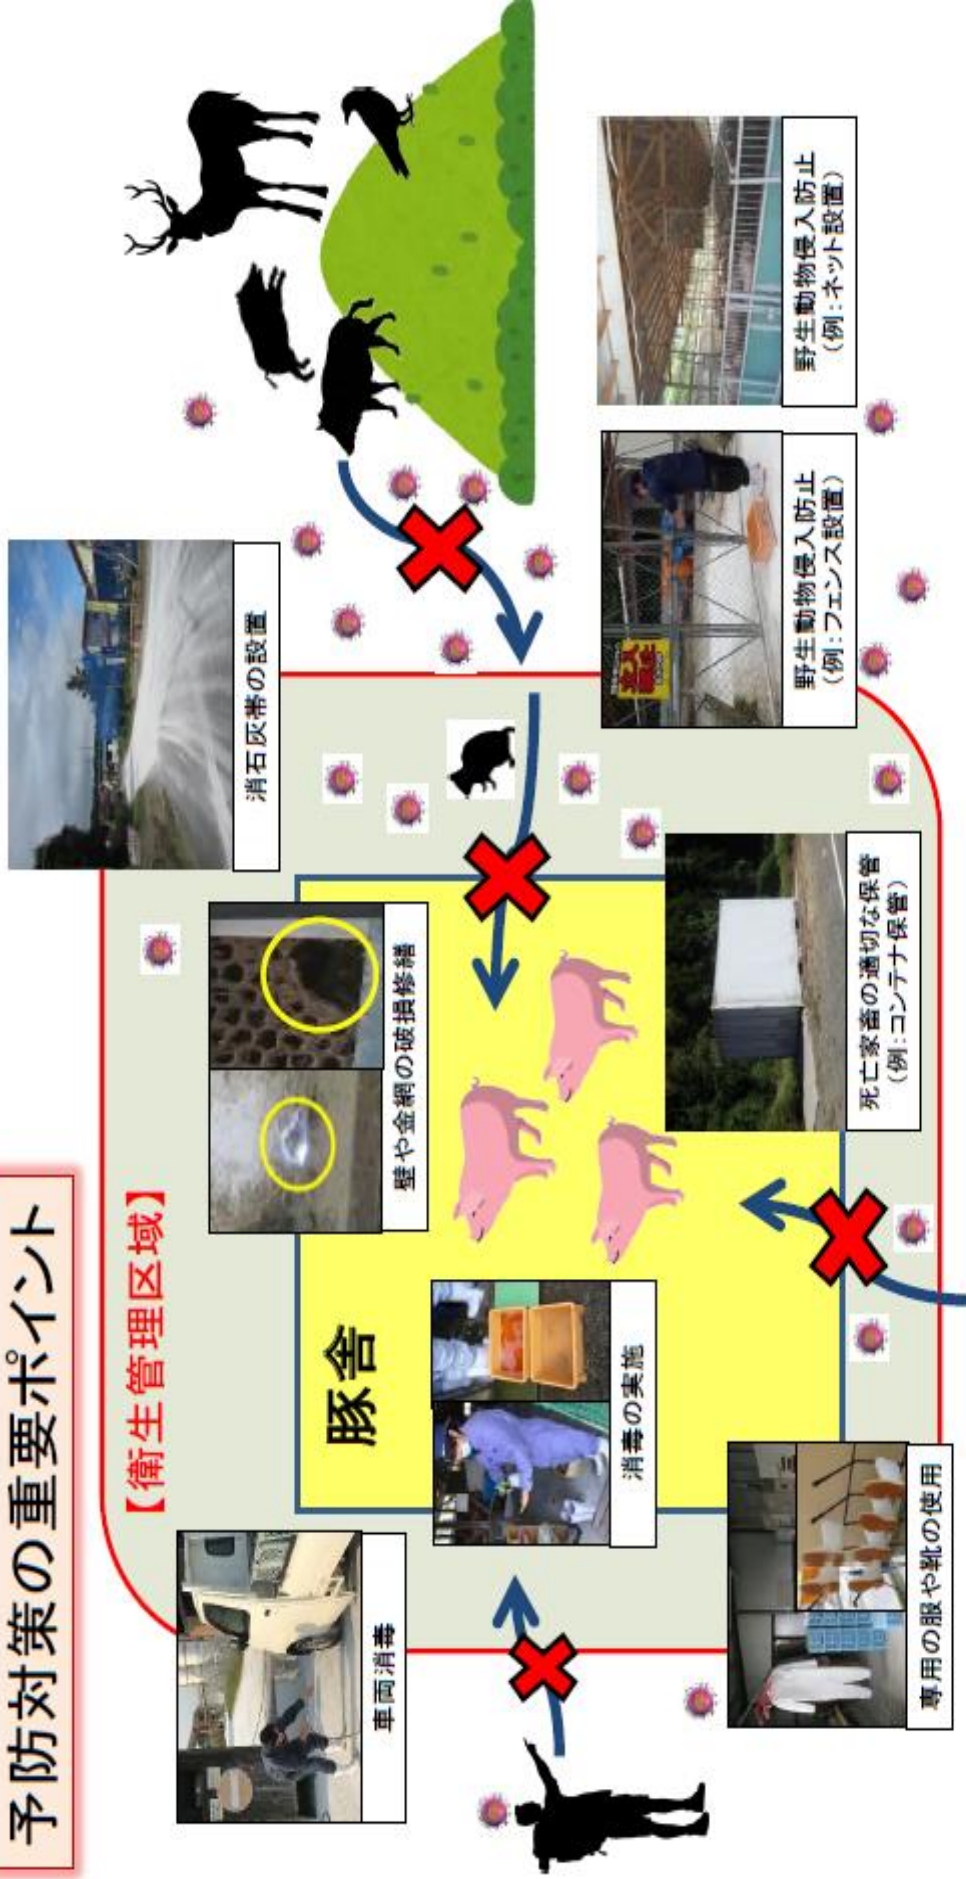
予防対策の重要ポイント

【衛生管理区域】

豚舎

車両消毒

消毒の実施

壁や金網の破損修繕

消石灰帯の設置

専用の服や靴の使用

死亡家畜の適切な保管
（例：コンテナ保管）

野生動物侵入防止
（例：フェンス設置）

立入禁止

野生動物侵入防止
（例：ネット設置）